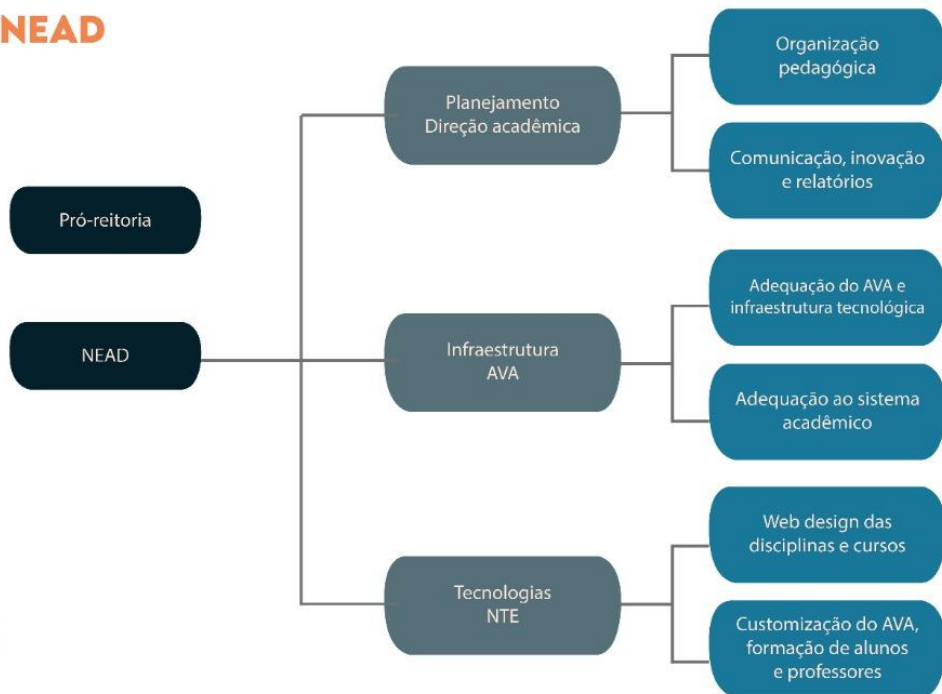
NEAD

Pró-reitoria

NEAD

Planejamento
Direção acadêmica

Organização pedagógica

Comunicação, inovação e relatórios

Infraestrutura
AVA

Adequação do AVA e infraestrutura tecnológica

Adequação ao sistema acadêmico

Tecnologias
NTE

Web design das disciplinas e cursos

Customização do AVA, formação de alunos e professores